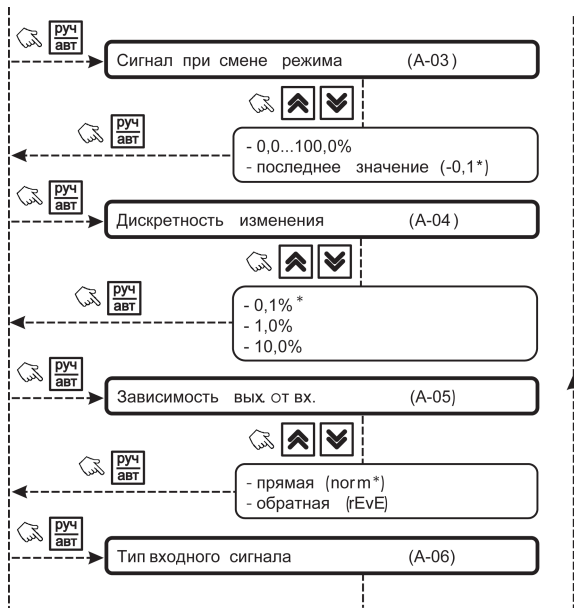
руч
авт

Сигнал при смене режима (А-03)

руч
авт

- 0,0...100,0%
- последнее значение (-0,1*)

руч
авт

Дискретность изменения (А-04)

руч
авт

- 0,1%*
- 1,0%
- 10,0%

руч
авт

Зависимость вых. от вх. (А-05)

руч
авт

- прямая (norm*)
- обратная (rEvE)

руч
авт

Тип входного сигнала (А-06)